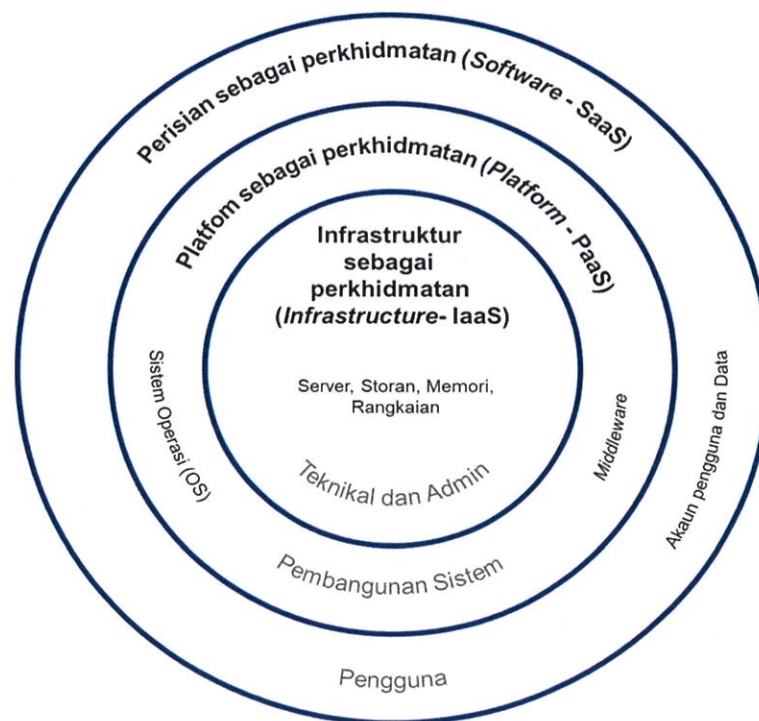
Perisian sebagai perkhidmatan (*Software* - SaaS)

Platfom sebagai perkhidmatan (*Platform* - PaaS)

Infrastruktur sebagai perkhidmatan (*Infrastructure*- IaaS)

Server, Storan, Memori, Rangkaian

Teknikal dan Admin

Sistem Operasi (OS)

*Middleware*

Akaun pengguna dan Data

Pembangunan Sistem

Pengguna